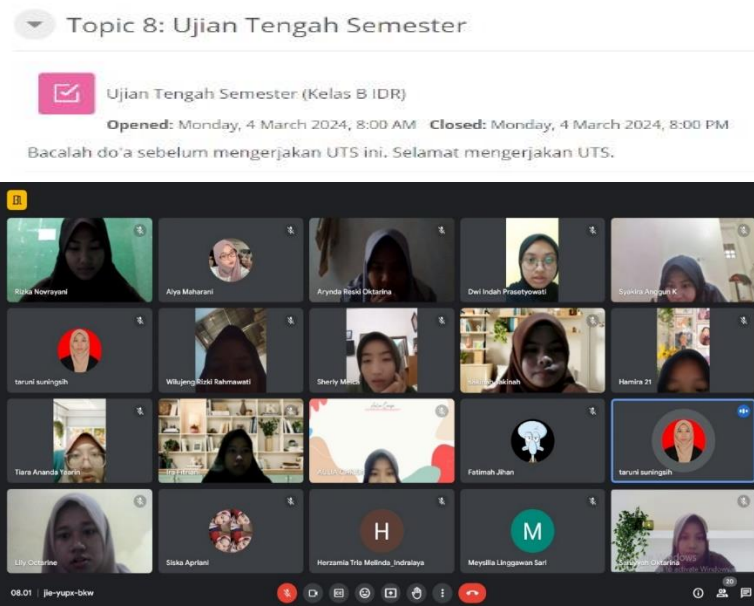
Topic 8: Ujian Tengah Semester

Ujian Tengah Semester (Kelas B IDR)

Opened: Monday, 4 March 2024, 8:00 AM Closed: Monday, 4 March 2024, 8:00 PM

Bacalah do'a sebelum mengerjakan UTS ini. Selamat mengerjakan UTS.

Rizka Novrayani
Alya Maharani
Arynda Reski Oktarina
Dwi Indah Prasetyowati
Syakira Anggun K
taruni suningsih
Wilujeng Rizki Rahmawati
Sherly M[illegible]
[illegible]akinah
Hamira 21
Tiara Ananda Yearin
Ira Fitriani
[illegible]
Fotimah Jihan
taruni suningsih
Lily Octarine
Siska Apriani
H
Herzamia Tria Melinda_Indralaya
M
Meysilia Linggawan Sari
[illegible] Oktarina
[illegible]dows
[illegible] activate Windows

08.01 | jie-yupx-bkw
20